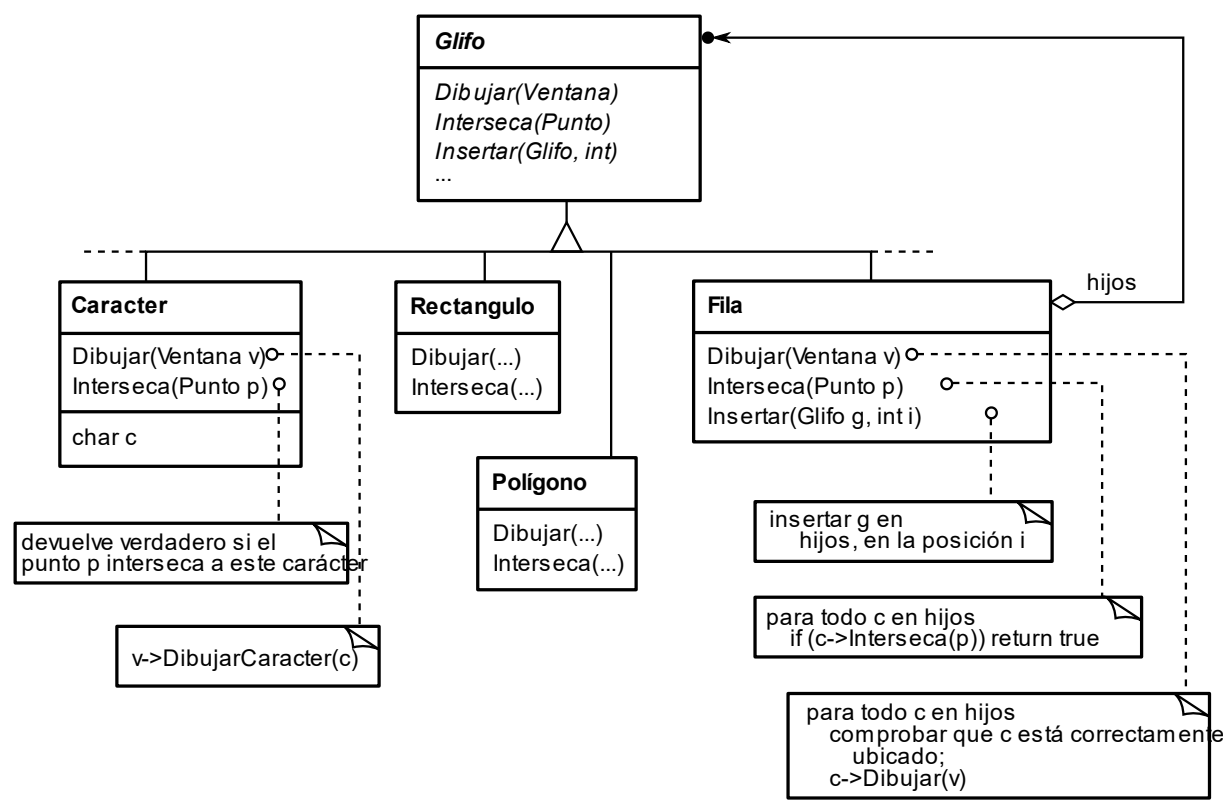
Glifo

Dibujar(Ventana)
Interseca(Punto)
Insertar(Glifo, int)
...

hijos

Caracter

Dibujar(Ventana v)
Interseca(Punto p)

char c

Rectangulo

Dibujar(...)
Interseca(...)

Polígono

Dibujar(...)
Interseca(...)

Fila

Dibujar(Ventana v)
Interseca(Punto p)
Insertar(Glifo g, int i)

devuelve verdadero si el punto p interseca a este carácter

v->DibujarCaracter(c)

insertar g en hijos, en la posición i

para todo c en hijos
if (c->Interseca(p)) return true

para todo c en hijos
comprobar que c está correctamente ubicado;
c->Dibujar(v)